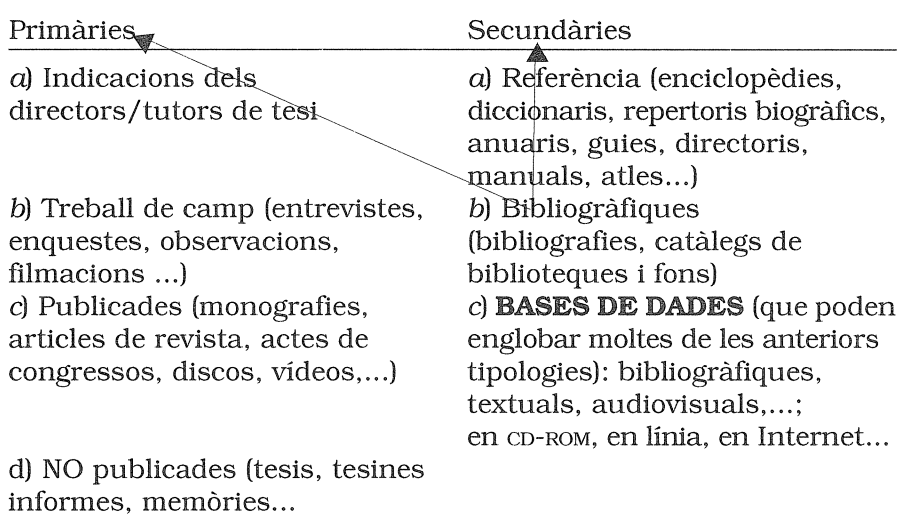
| Primàries | Secundàries |
|---|---|
| *a*) Indicacions dels directors/tutors de tesi | *a*) Referència (enciclopèdies, diccionaris, repertoris biogràfics, anuaris, guies, directoris, manuals, atles...) |
| *b*) Treball de camp (entrevistes, enquestes, observacions, filmacions ...) | *b*) Bibliogràfiques (bibliografies, catàlegs de biblioteques i fons) |
| *c*) Publicades (monografies, articles de revista, actes de congressos, discos, vídeos,...) | *c*) **BASES DE DADES** (que poden englobar moltes de les anteriors tipologies): bibliogràfiques, textuals, audiovisuals,...; en CD-ROM, en línia, en Internet... |
| d) NO publicades (tesis, tesines informes, memòries... | |